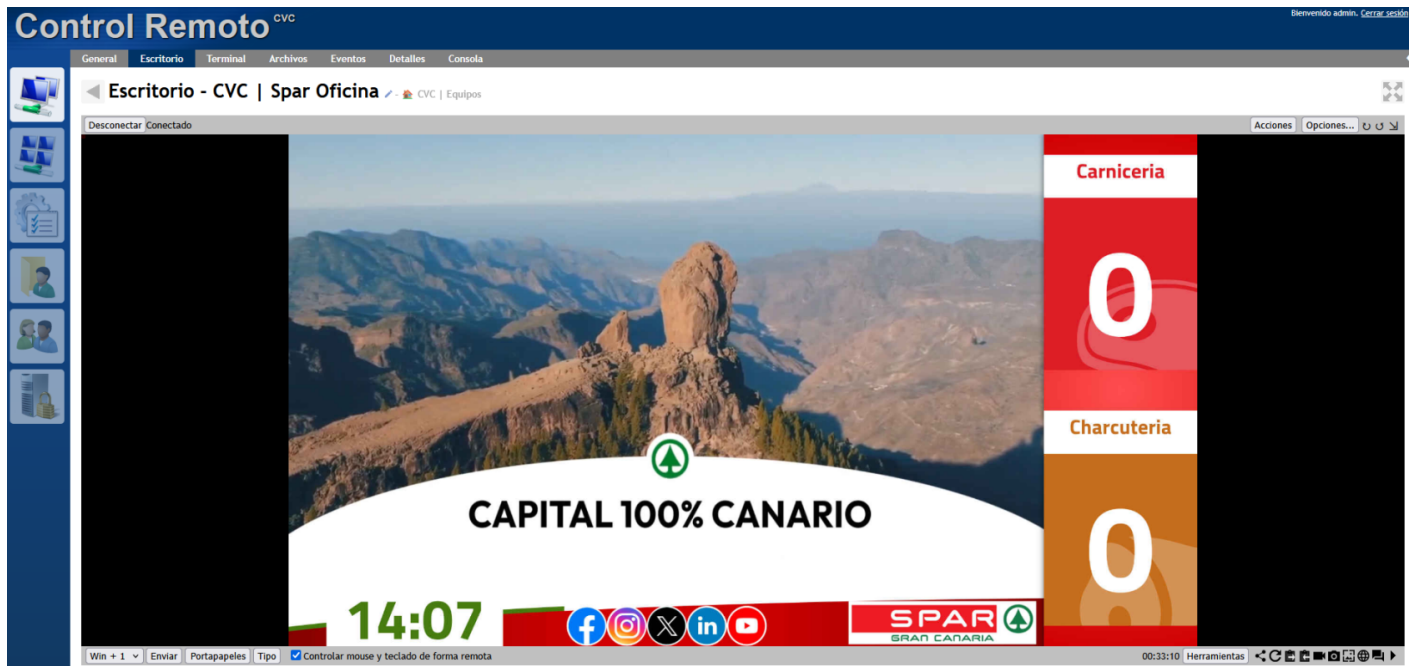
Control Remoto CVC

Bienvenido admin. Cerrar sesión

General Escritorio Terminal Archivos Eventos Detalles Consola

Escritorio - CVC | Spar Oficina - CVC | Equipos

Desconectar Conectado

Acciones Opciones...

Carniceria

0

Charcuteria

0

CAPITAL 100% CANARIO

14:07

SPAR GRAN CANARIA

Win + 1 Enviar Portapapeles Tipo Controlar mouse y teclado de forma remota

00:33:10 Herramientas